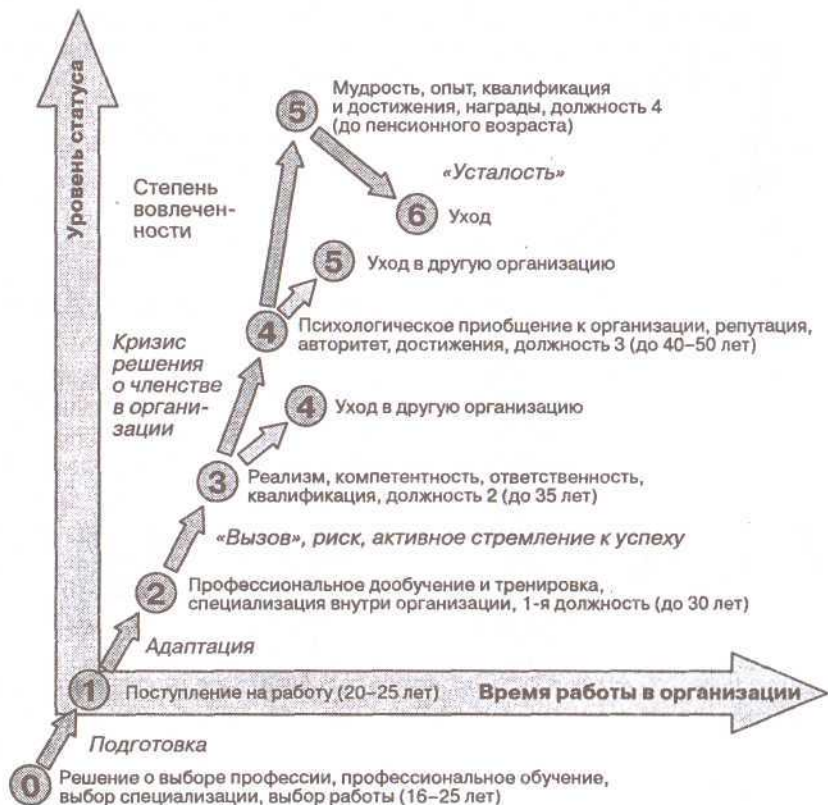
Уровень статуса

5 Мудрость, опыт, квалификация и достижения, награды, должность 4 (до пенсионного возраста)

Степень вовлеченности

«Усталость»

6 Уход

5 Уход в другую организацию

4 Психологическое приобщение к организации, репутация, авторитет, достижения, должность 3 (до 40–50 лет)

Кризис решения о членстве в организации

4 Уход в другую организацию

3 Реализм, компетентность, ответственность, квалификация, должность 2 (до 35 лет)

«Вызов», риск, активное стремление к успеху

2 Профессиональное дообучение и тренировка, специализация внутри организации, 1-я должность (до 30 лет)

Адаптация

1 Поступление на работу (20–25 лет) Время работы в организации

Подготовка

0 Решение о выборе профессии, профессиональное обучение, выбор специализации, выбор работы (16–25 лет)